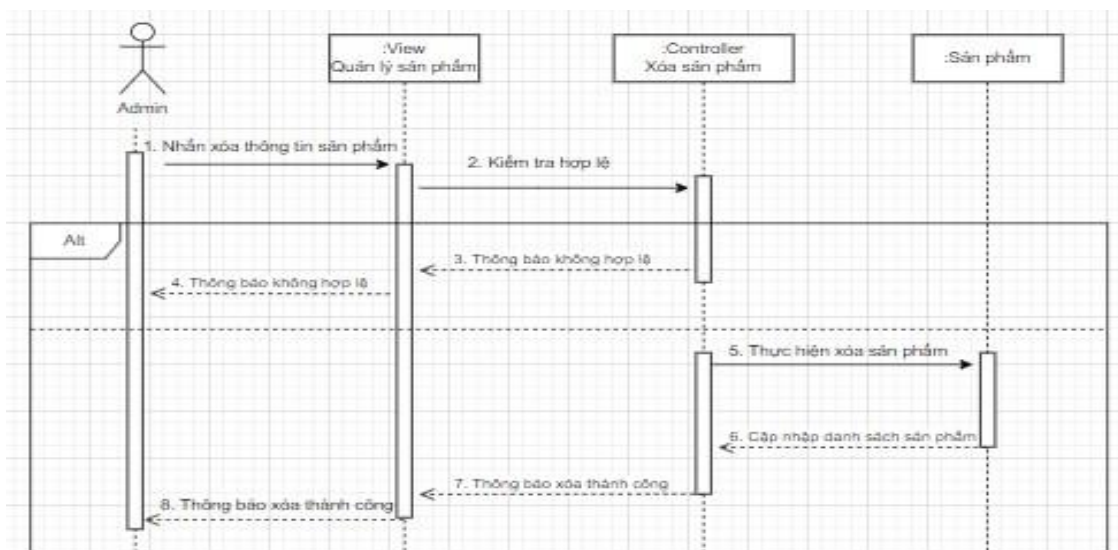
Admin

:View
Quản lý sản phẩm

:Controller
Xóa sản phẩm

:Sản phẩm

1. Nhấn xóa thông tin sản phẩm

2. Kiểm tra hợp lệ

Alt

3. Thông báo không hợp lệ

4. Thông báo không hợp lệ

5. Thực hiện xóa sản phẩm

6. Cập nhập danh sách sản phẩm

7. Thông báo xóa thành công

8. Thông báo xóa thành công